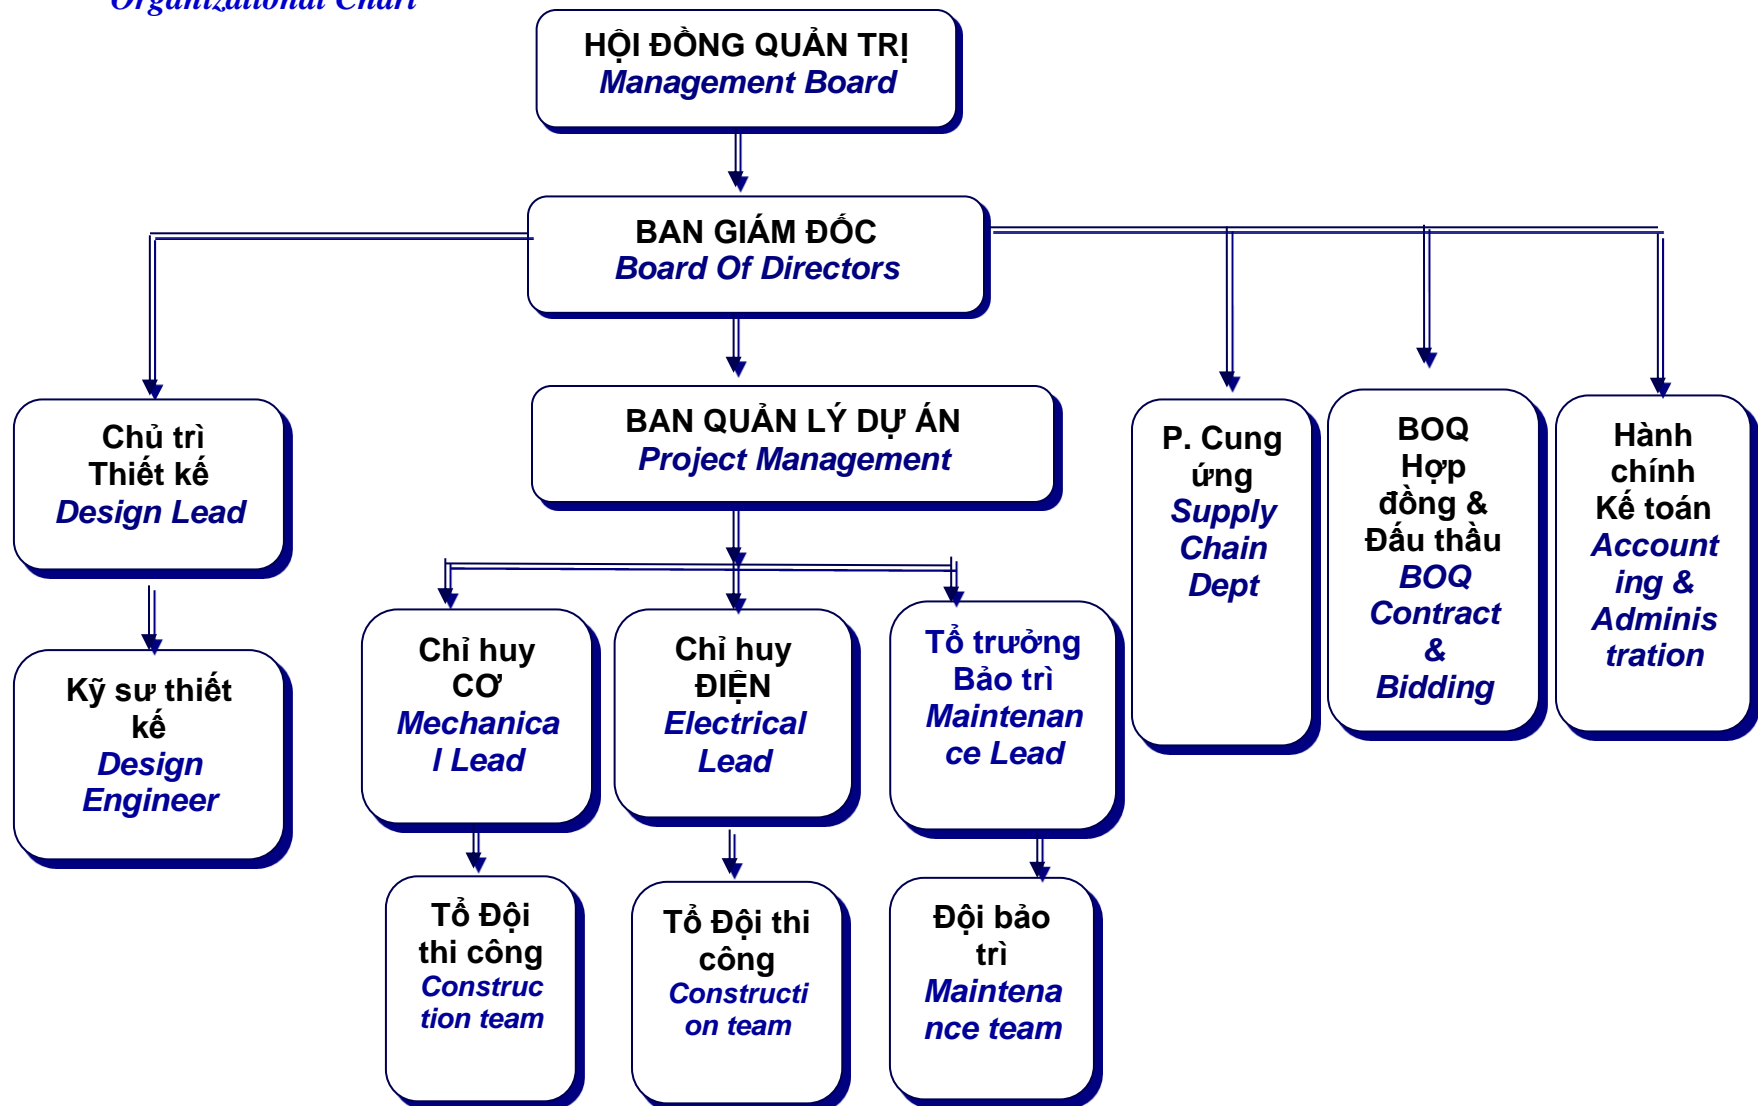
Organizational Chart

HỘI ĐỒNG QUẢN TRỊ
Management Board

BAN GIÁM ĐỐC
Board Of Directors

Chủ trì Thiết kế
Design Lead

Kỹ sư thiết kế
Design Engineer

BAN QUẢN LÝ DỰ ÁN
Project Management

Chỉ huy CƠ
Mechanical Lead

Tổ Đội thi công
Construction team

Chỉ huy ĐIỆN
Electrical Lead

Tổ Đội thi công
Construction team

Tổ trưởng Bảo trì
Maintenance Lead

Đội bảo trì
Maintenance team

P. Cung ứng
Supply Chain Dept

BOQ Hợp đồng & Đấu thầu
BOQ Contract & Bidding

Hành chính Kế toán
Accounting & Administration